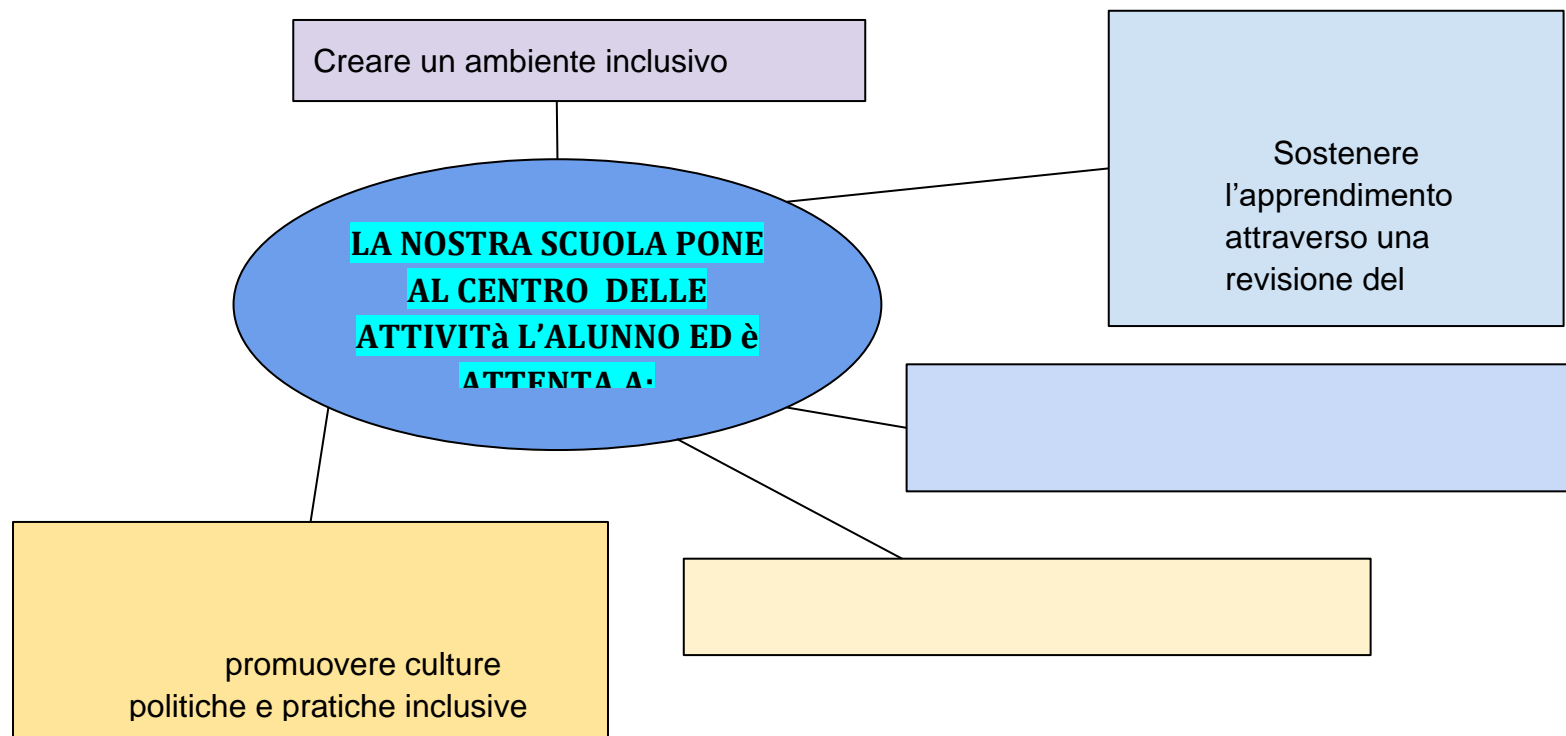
Creare un ambiente inclusivo

Sostenere l'apprendimento attraverso una revisione del

LA NOSTRA SCUOLA PONE AL CENTRO DELLE ATTIVITà L'ALUNNO ED è ATTENTA A:

promuovere culture politiche e pratiche inclusive